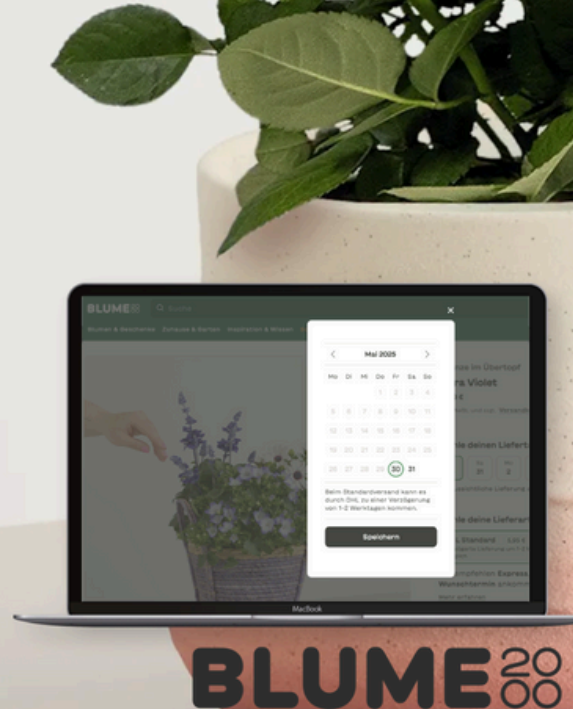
BLUME
Suche
Blumen & Bestseller Zuhause & Garten Ausstellen & Wohnen
×
Mai 2025
| Mo | Di | Mi | Do | Fr | Sa | So |
|---|---|---|---|---|---|---|
| | | | 1 | 2 | 3 | 4 |
| 5 | 6 | 7 | 8 | 9 | 10 | 11 |
| 12 | 13 | 14 | 15 | 16 | 17 | 18 |
| 19 | 20 | 21 | 22 | 23 | 24 | 25 |
| 26 | 27 | 28 | 29 | 30 | 31 | |

Beim Standardversand kann es durch DHL zu einer Verzögerung von 1-2 Werktagen kommen.
Speichern
s im Übertopf
rs Violet
lle deinen Liefer
lle deine Lieferar
Standard
Express
Wunschtermin
MacBook
BLUME2000